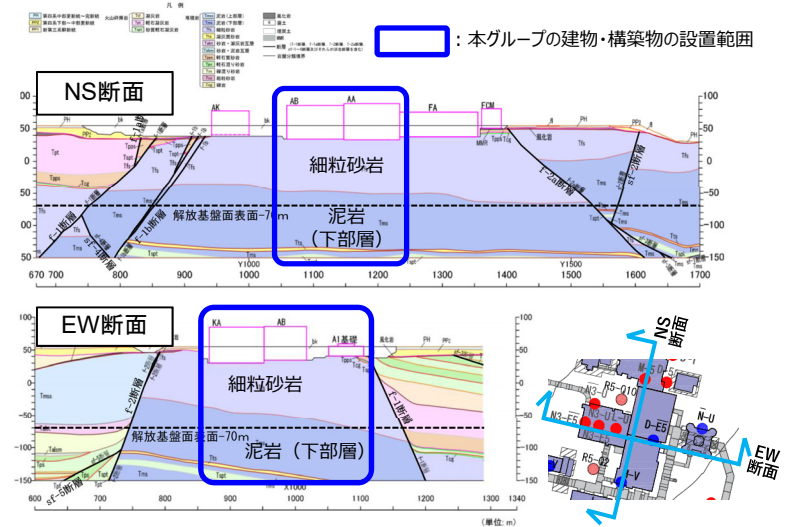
凡例

：本グループの建物・構築物の設置範囲

NS断面

AK AB AA FA FCM

PH

細粒砂岩

f-1断層

f-1b断層

f-2断層

sf-1断層

sf-2断層

解放基盤面表面-70m

泥岩
（下部層）

Tps Tpt Tfs Tms Tcg

100 50 0 -50 -100 -150

670 700 800 900 Y1000 1000 1100 1200 1300 Y1400 1400 Y1500 1500 1600 1700

EW断面

KA AB A1基礎

細粒砂岩

f-3断層

f-1断層

sf-5断層

解放基盤面表面-70m

泥岩（下部層）

600 700 800 900 X1000 1000 1100 1200 1300 1340

（単位：m）

NS断面

EW断面

M-5 N3-Q10 N3-E5 D-E5 N-U R5 Z-V